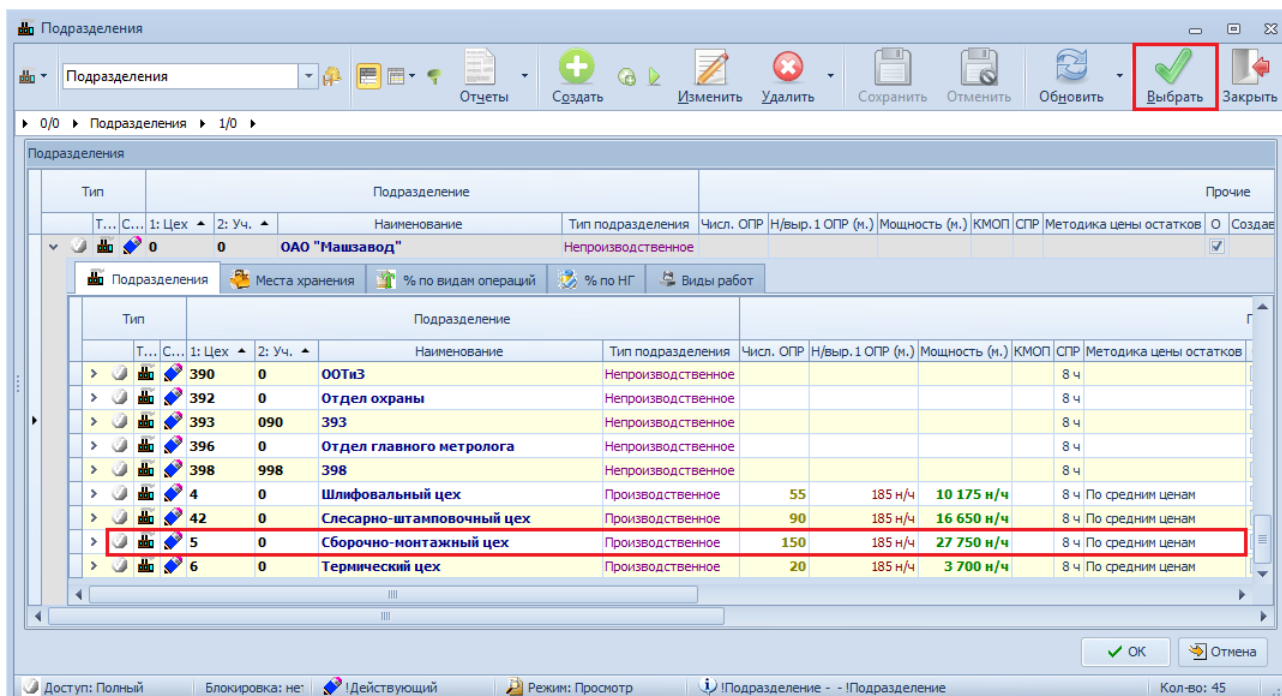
Подразделения

Подразделения | Отчеты | Создать | Изменить | Удалить | Сохранить | Отменить | Обновить | Выбрать | Закрыть

0/0 ▸ Подразделения ▸ 1/0 ▸

Подразделения

| Тип | | | Подразделение | | | | | | | | | Прочие | |
|---|---|---|---|---|---|---|---|---|---|---|---|---|---|
| Т... | С... | 1: Цех | 2: Уч. | Наименование | Тип подразделения | Числ. ОПР | Н/выр. 1 ОПР (м.) | Мощность (м.) | КМОП | СПР | Методика цены остатков | О | Создае |
| | | 0 | 0 | ОАО "Машзавод" | Непроизводственное | | | | | | | ☑ | |

Подразделения | Места хранения | % по видам операций | % по НГ | Виды работ

| Тип | | | Подразделение | | | | | | | | |
|---|---|---|---|---|---|---|---|---|---|---|---|
| Т... | С... | 1: Цех | 2: Уч. | Наименование | Тип подразделения | Числ. ОПР | Н/выр. 1 ОПР (м.) | Мощность (м.) | КМОП | СПР | Методика цены остатков |
| | | 390 | 0 | ООТиЗ | Непроизводственное | | | | | 8 ч | |
| | | 392 | 0 | Отдел охраны | Непроизводственное | | | | | 8 ч | |
| | | 393 | 090 | 393 | Непроизводственное | | | | | 8 ч | |
| | | 396 | 0 | Отдел главного метролога | Непроизводственное | | | | | 8 ч | |
| | | 398 | 998 | 398 | Непроизводственное | | | | | 8 ч | |
| | | 4 | 0 | Шлифовальный цех | Производственное | 55 | 185 н/ч | 10 175 н/ч | | 8 ч | По средним ценам |
| | | 42 | 0 | Слесарно-штамповочный цех | Производственное | 90 | 185 н/ч | 16 650 н/ч | | 8 ч | По средним ценам |
| | | 5 | 0 | Сборочно-монтажный цех | Производственное | 150 | 185 н/ч | 27 750 н/ч | | 8 ч | По средним ценам |
| | | 6 | 0 | Термический цех | Производственное | 20 | 185 н/ч | 3 700 н/ч | | 8 ч | По средним ценам |

ОК | Отмена

Доступ: Полный | Блокировка: нет | !Действующий | Режим: Просмотр | !Подразделение - - !Подразделение | Кол-во: 45